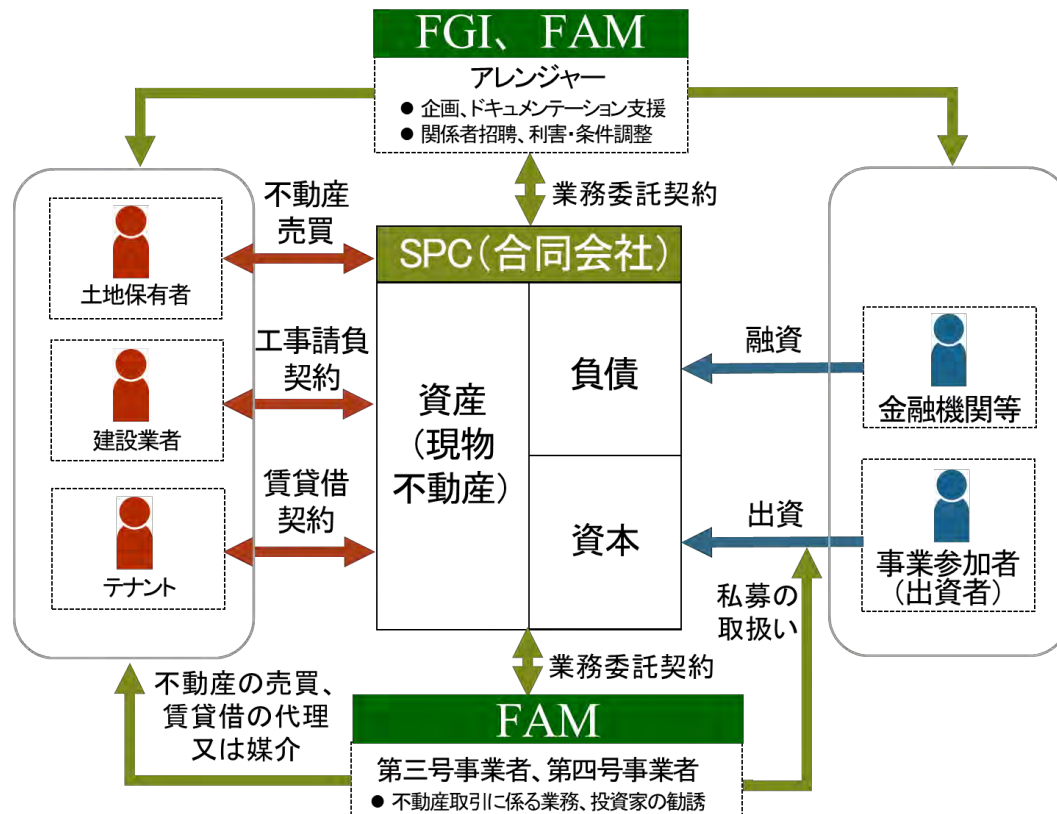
FGI、FAM
アレンジャー
● 企画、ドキュメンテーション支援
● 関係者招聘、利害・条件調整

業務委託契約

不動産売買

土地保有者

工事請負契約

建設業者

賃貸借契約

テナント

SPC(合同会社)

資産(現物不動産)

負債

資本

融資

金融機関等

出資

事業参加者(出資者)

私募の取扱い

業務委託契約

不動産の売買、賃貸借の代理又は媒介

FAM
第三号事業者、第四号事業者
● 不動産取引に係る業務、投資家の勧誘